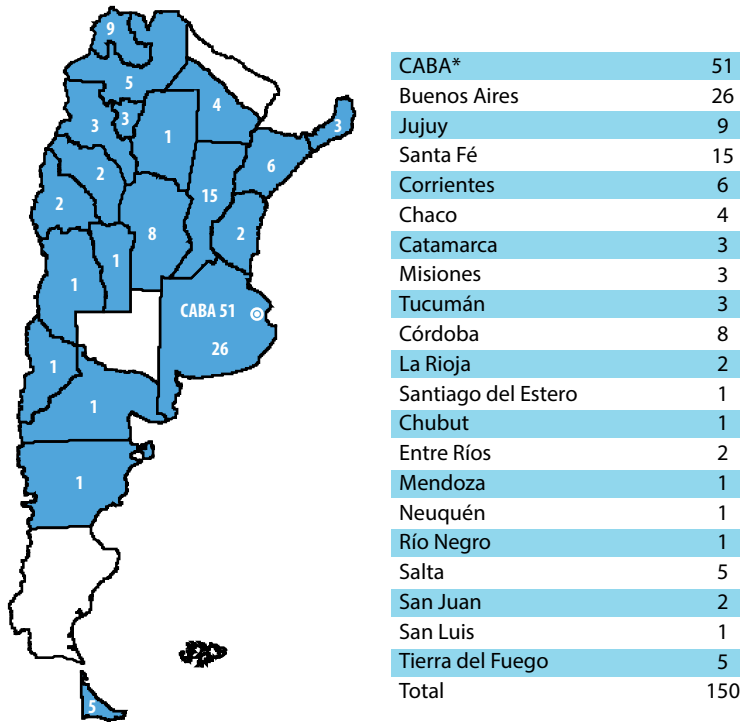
9
5
3
3
4
1
3
2
6
2
15
8
2
1
1
CABA 51
26
1
1
1
5

| CABA* | 51 |
|---|---|
| Buenos Aires | 26 |
| Jujuy | 9 |
| Santa Fé | 15 |
| Corrientes | 6 |
| Chaco | 4 |
| Catamarca | 3 |
| Misiones | 3 |
| Tucumán | 3 |
| Córdoba | 8 |
| La Rioja | 2 |
| Santiago del Estero | 1 |
| Chubut | 1 |
| Entre Ríos | 2 |
| Mendoza | 1 |
| Neuquén | 1 |
| Río Negro | 1 |
| Salta | 5 |
| San Juan | 2 |
| San Luis | 1 |
| Tierra del Fuego | 5 |
| Total | 150 |